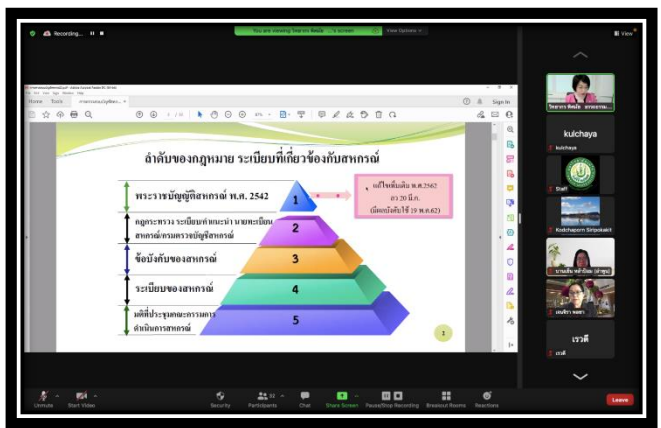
Recording...

You are viewing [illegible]'s screen

View Options

View

Home Tools

Sign In

ลำดับของกฎหมาย ระเบียบที่เกี่ยวข้องกับสหกรณ์

พระราชบัญญัติสหกรณ์ พ.ศ. 2542

แก้ไขเพิ่มเติม พ.ศ.2562 ลว 20 มี.ค. (มีผลบังคับใช้ 19 พ.ค.62)

1

คำสั่งกระทรวง ระเบียบคำแนะนำ นายทะเบียนสหกรณ์/กรมตรวจบัญชีสหกรณ์

2

ข้อบังคับของสหกรณ์

3

ระเบียบของสหกรณ์

4

มติที่ประชุมคณะกรรมการดำเนินการสหกรณ์

5

1

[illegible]

kulchaya

kulchaya

Staff

Kotchaporn Siripakakit

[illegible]

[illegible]

เรวดี

เรวดี

Unmute

Start Video

Security

Participants

Chat

Share Screen

Pause/Stop Recording

Breakout Rooms

Reactions

Leave